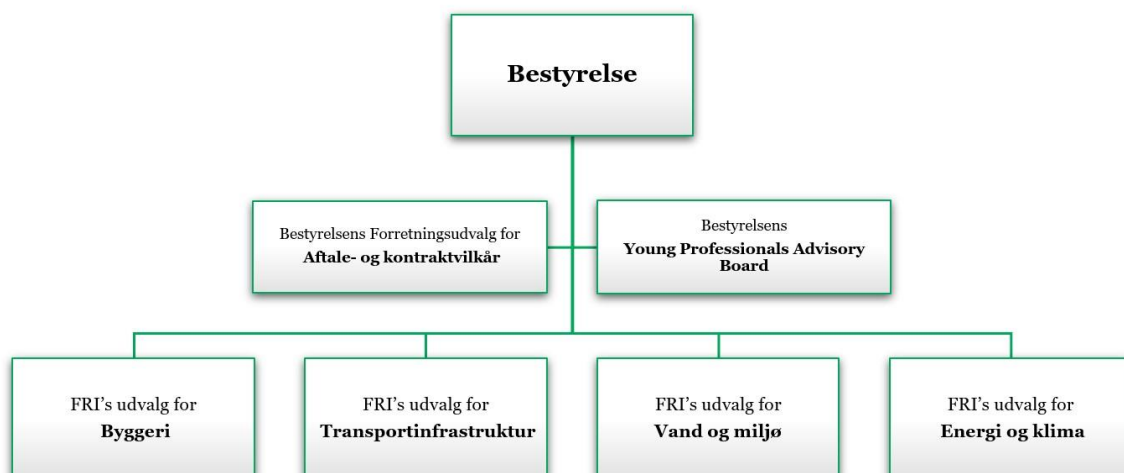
Bestyrelse

Bestyrelsens Forretningsudvalg for
Aftale- og kontraktvilkår

Bestyrelsens
Young Professionals Advisory Board

FRI's udvalg for
Byggeri

FRI's udvalg for
Transportinfrastruktur

FRI's udvalg for
Vand og miljø

FRI's udvalg for
Energi og klima